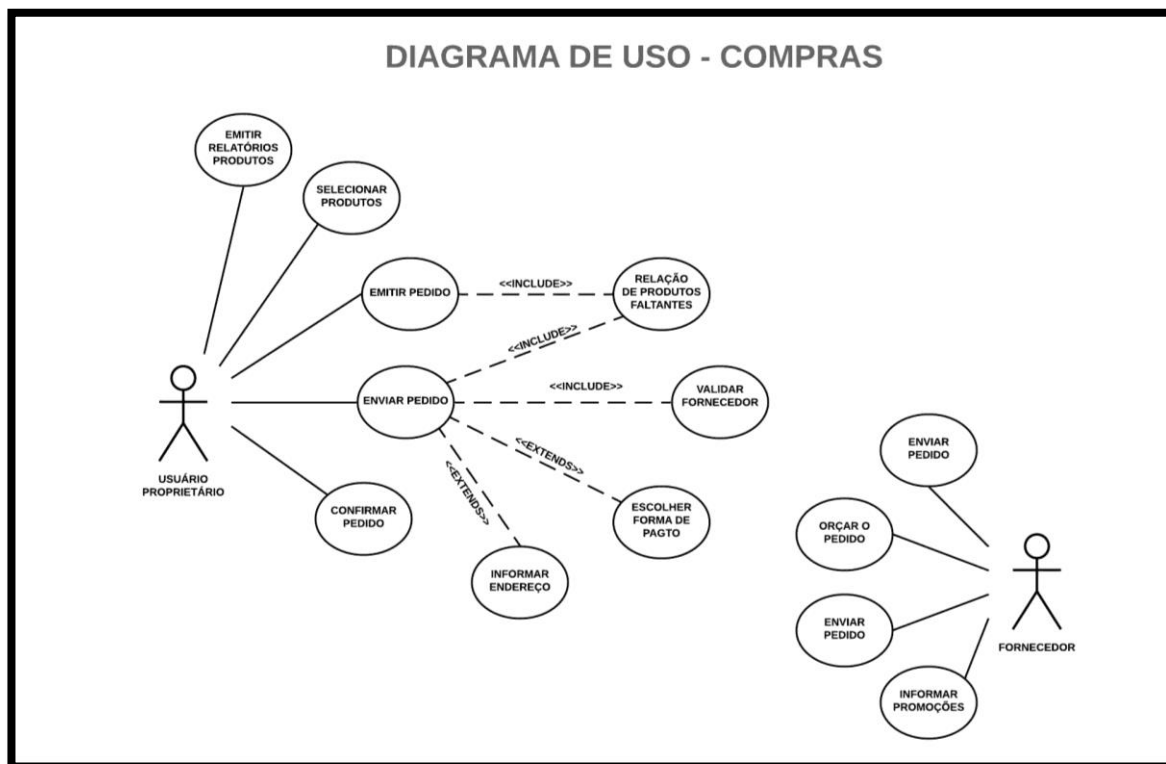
DIAGRAMA DE USO - COMPRAS

EMITIR RELATÓRIOS PRODUTOS

SELECIONAR PRODUTOS

EMITIR PEDIDO

<<INCLUDE>>

RELAÇÃO DE PRODUTOS FALTANTES

<<INCLUDE>>

ENVIAR PEDIDO

<<INCLUDE>>

VALIDAR FORNECEDOR

<<EXTENDS>>

<<EXTENDS>>

ESCOLHER FORMA DE PAGTO

INFORMAR ENDEREÇO

CONFIRMAR PEDIDO

USUÁRIO PROPRIETÁRIO

ENVIAR PEDIDO

ORÇAR O PEDIDO

ENVIAR PEDIDO

INFORMAR PROMOÇÕES

FORNECEDOR